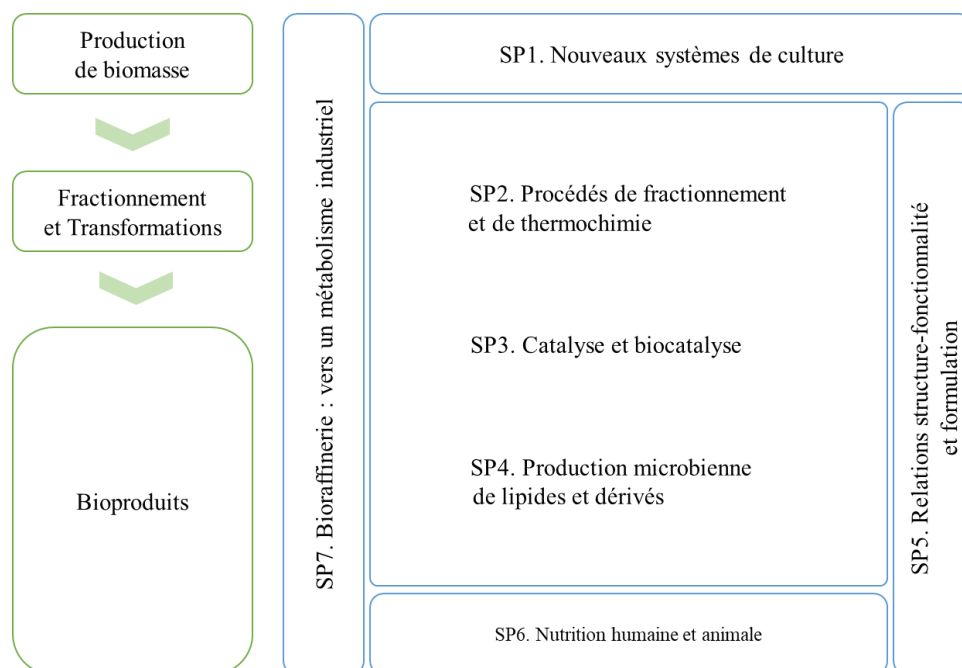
Production de biomasse

Fractionnement et Transformations

Bioproduits

SP7. Bioraffinerie : vers un métabolisme industriel

SP1. Nouveaux systèmes de culture

SP2. Procédés de fractionnement et de thermochimie

SP3. Catalyse et biocatalyse

SP4. Production microbienne de lipides et dérivés

SP5. Relations structure-fonctionnalité et formulation

SP6. Nutrition humaine et animale